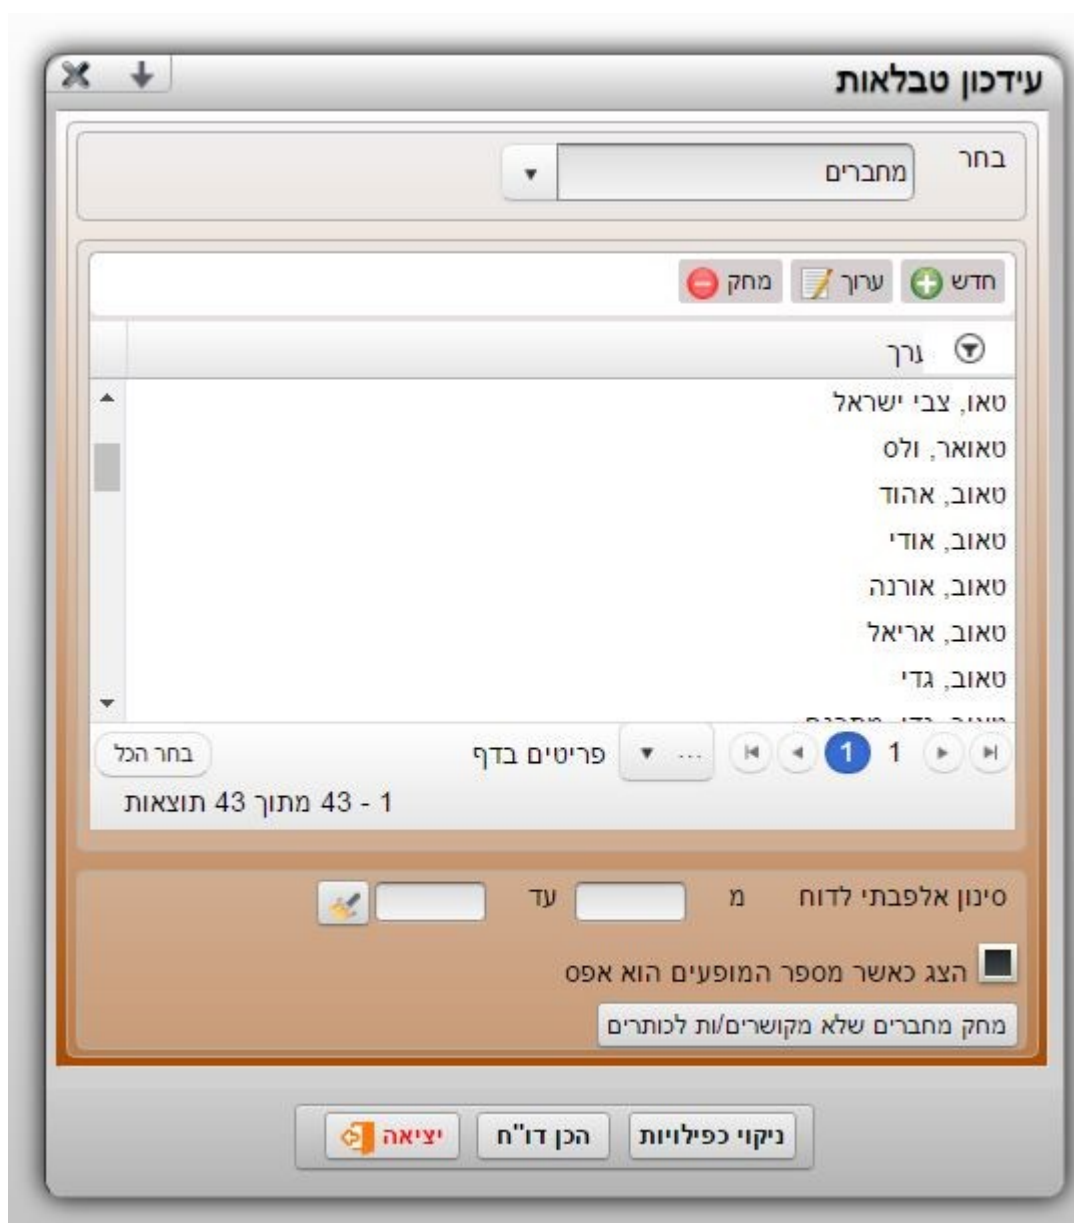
עידכון טבלאות

בחר
מחברים

חדש
ערוך
מחק

ערך

טאו, צבי ישראל
טאואר, ולס
טאוב, אהוד
טאוב, אודי
טאוב, אורנה
טאוב, אריאל
טאוב, גדי
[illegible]

1
1
...
פריטים בדף
בחר הכל
1 - 43 מתוך 43 תוצאות

סינון אלפבתי לדוח
מ
עד

הצג כאשר מספר המופעים הוא אפס

מחק מחברים שלא מקושרים/ות לכותרים

ניקוי כפילויות
הכן דו"ח
יציאה